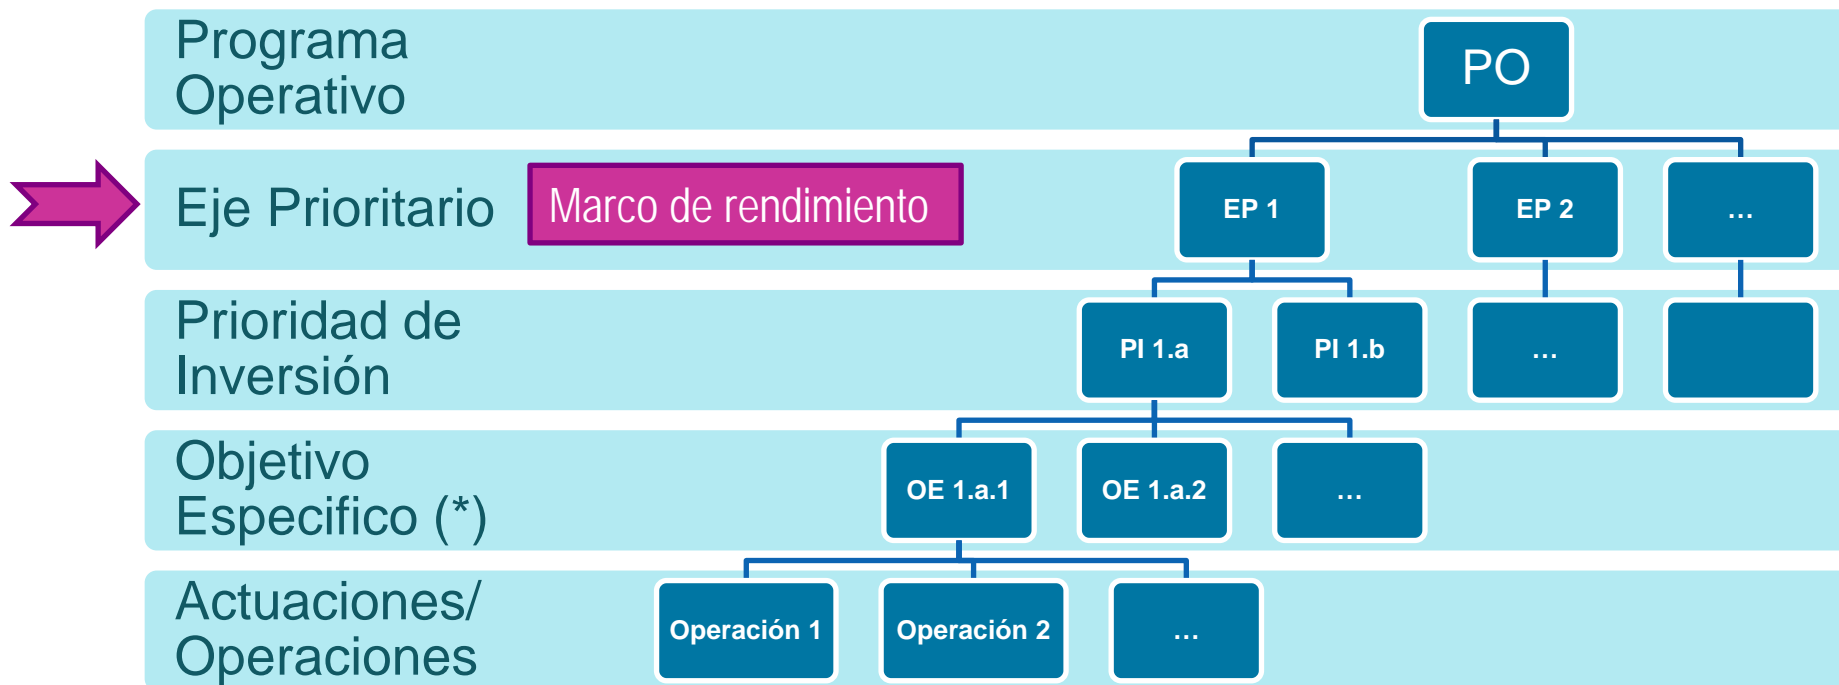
Programa Operativo

PO

Eje Prioritario

Marco de rendimiento

EP 1

EP 2

...

Prioridad de Inversión

PI 1.a

PI 1.b

...

Objetivo Especifico (*)

OE 1.a.1

OE 1.a.2

...

Actuaciones/ Operaciones

Operación 1

Operación 2

...